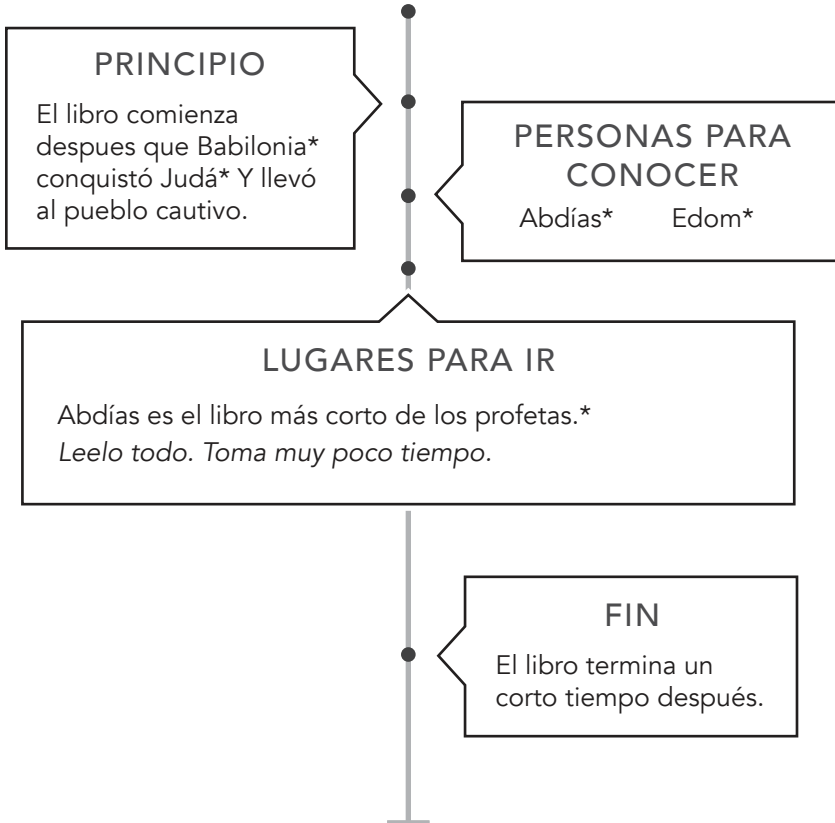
PRINCIPIO

El libro comienza despues que Babilonia* conquistó Judá* Y llevó al pueblo cautivo.

PERSONAS PARA CONOCER

Abdías* Edom*

LUGARES PARA IR

Abdías es el libro más corto de los profetas.*
*Leelo todo. Toma muy poco tiempo.*

FIN

El libro termina un corto tiempo después.